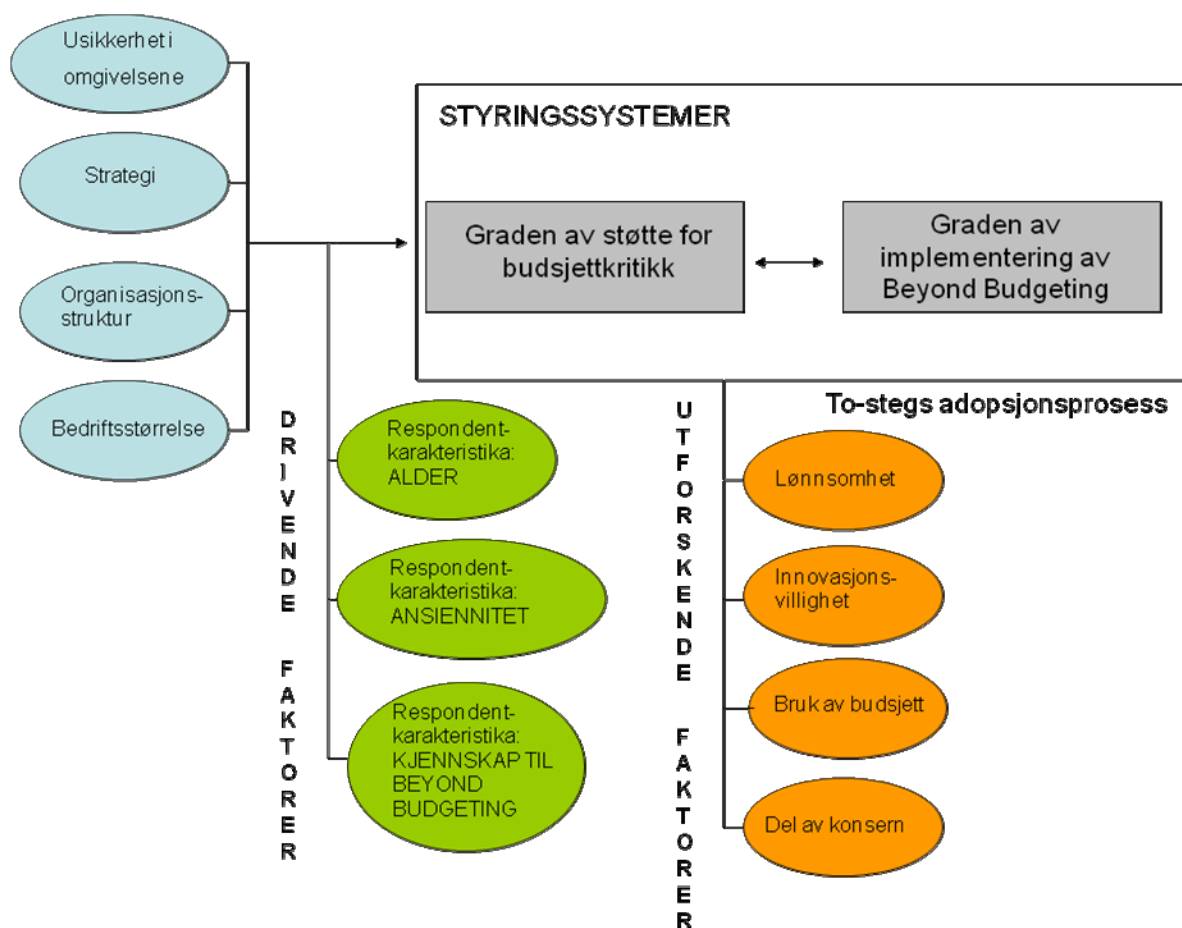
Usikkerhet i omgivelsene

Strategi

Organisasjonsstruktur

Bedriftsstørrelse

STYRINGSSYSTEMER

Graden av støtte for budsjettkritikk

Graden av implementering av Beyond Budgeting

To-stegs adopsjonsprosess

D R I V E N D E F A K T O R E R

Respondentkarakteristika: ALDER

Respondentkarakteristika: ANSIENNITET

Respondentkarakteristika: KJENNSKAP TIL BEYOND BUDGETING

U T F O R S K E N D E F A K T O R E R

Lønnsomhet

Innovasjonsvillighet

Bruk av budsjett

Del av konsern